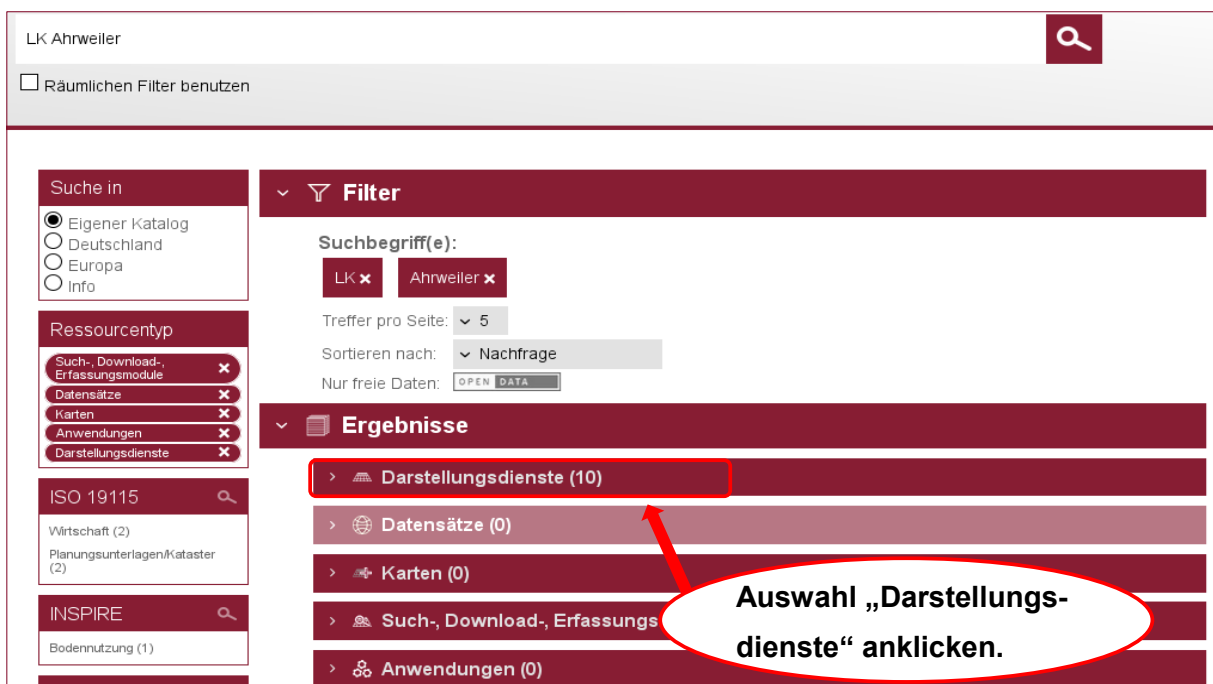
LK Ahrweiler

Räumlichen Filter benutzen

Suche in

Eigener Katalog
Deutschland
Europa
Info

Ressourcentyp

Such-, Download-, Erfassungsmodule ×
Datensätze ×
Karten ×
Anwendungen ×
Darstellungsdienste ×

ISO 19115

Wirtschaft (2)
Planungsunterlagen/Kataster (2)

INSPIRE

Bodennutzung (1)

Filter

Suchbegriff(e):

LK × Ahrweiler ×

Treffer pro Seite: 5
Sortieren nach: Nachfrage
Nur freie Daten: OPEN DATA

Ergebnisse

Darstellungsdienste (10)
Datensätze (0)
Karten (0)
Such-, Download-, Erfassungs
Anwendungen (0)

Auswahl „Darstellungsdienste“ anklicken.